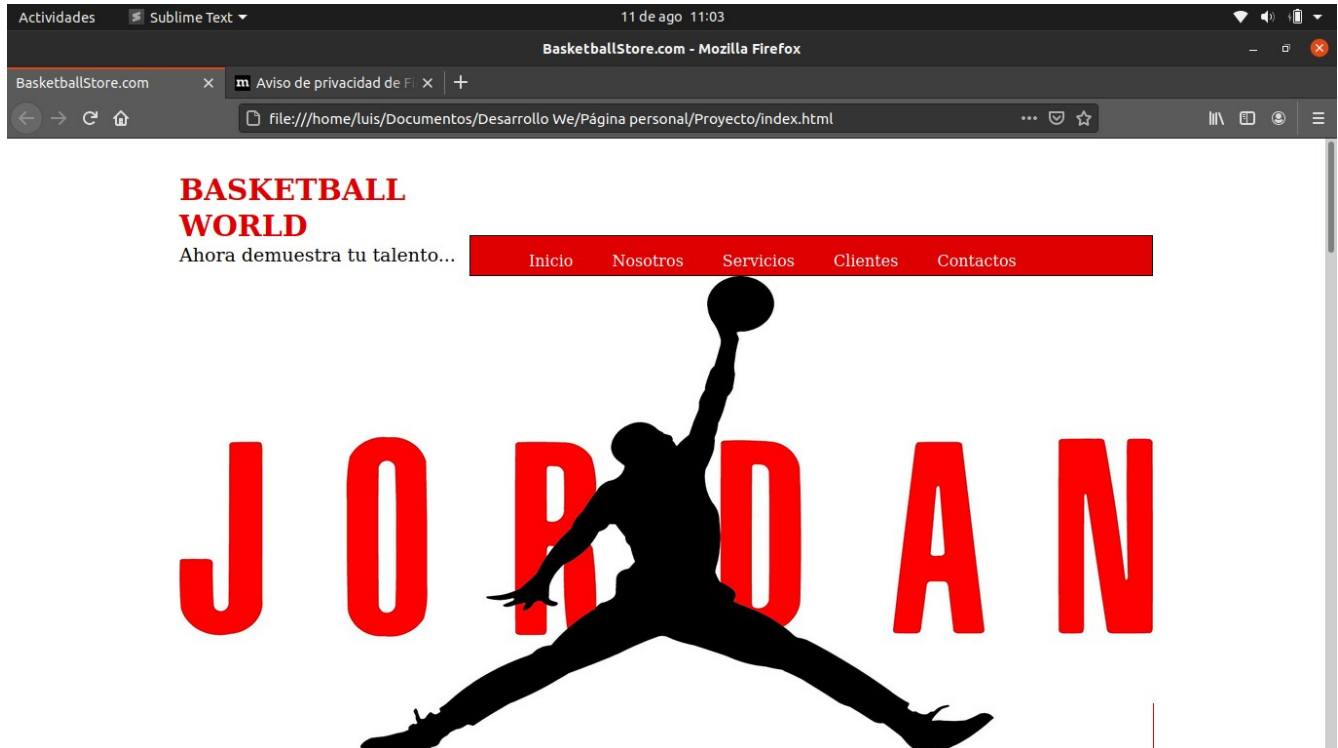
Actividades Sublime Text 11 de ago 11:03

BasketballStore.com - Mozilla Firefox

BasketballStore.com × Aviso de privacidad de F ×

file:///home/luis/Documentos/Desarrollo We/Página personal/Proyecto/index.html

BASKETBALL WORLD

Ahora demuestra tu talento...

Inicio Nosotros Servicios Clientes Contactos

JORDAN